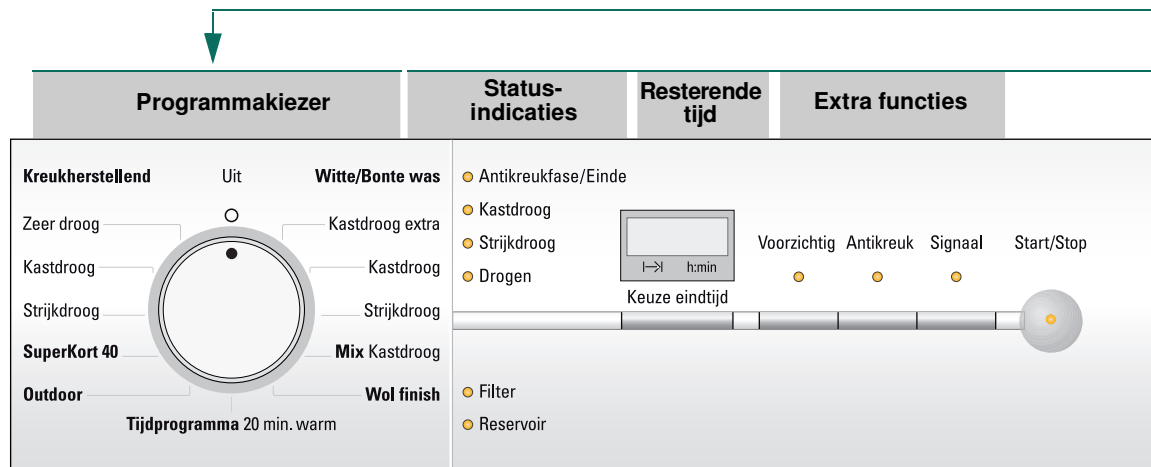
Programmakiezer

Status-
indicaties

Resterende
tijd

Extra functies

Kreukherstellend

Uit

Witte/Bonte was

Zeer droog

Kastdroog extra

Kastdroog

Kastdroog

Strijkdroog

Strijkdroog

SuperKort 40

Mix Kastdroog

Outdoor

Wol finish

Tijdprogramma 20 min. warm

Antikreukfase/Einde

Kastdroog

Strijkdroog

Drogen

|→| h:min

Keuze eindtijd

Voorzichtig

Antikreuk

Signaal

Start/Stop

Filter

Reservoir